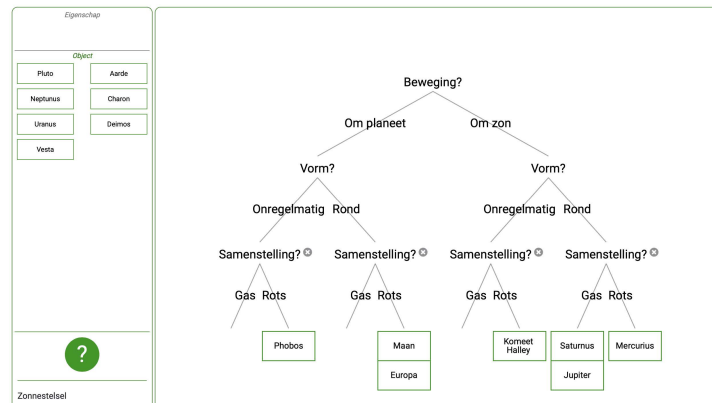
Eigenschap

Object

Pluto

Aarde

Neptunus

Charon

Uranus

Deimos

Vesta

?

Zonnestelsel

Beweging?

Om planeet

Om zon

Vorm?

Vorm?

Onregelmatig

Rond

Onregelmatig

Rond

Samenstelling?

Samenstelling?

Samenstelling?

Samenstelling?

Gas

Rots

Gas

Rots

Gas

Rots

Gas

Rots

Phobos

Maan

Europa

Komeet Halley

Saturnus

Jupiter

Mercurius